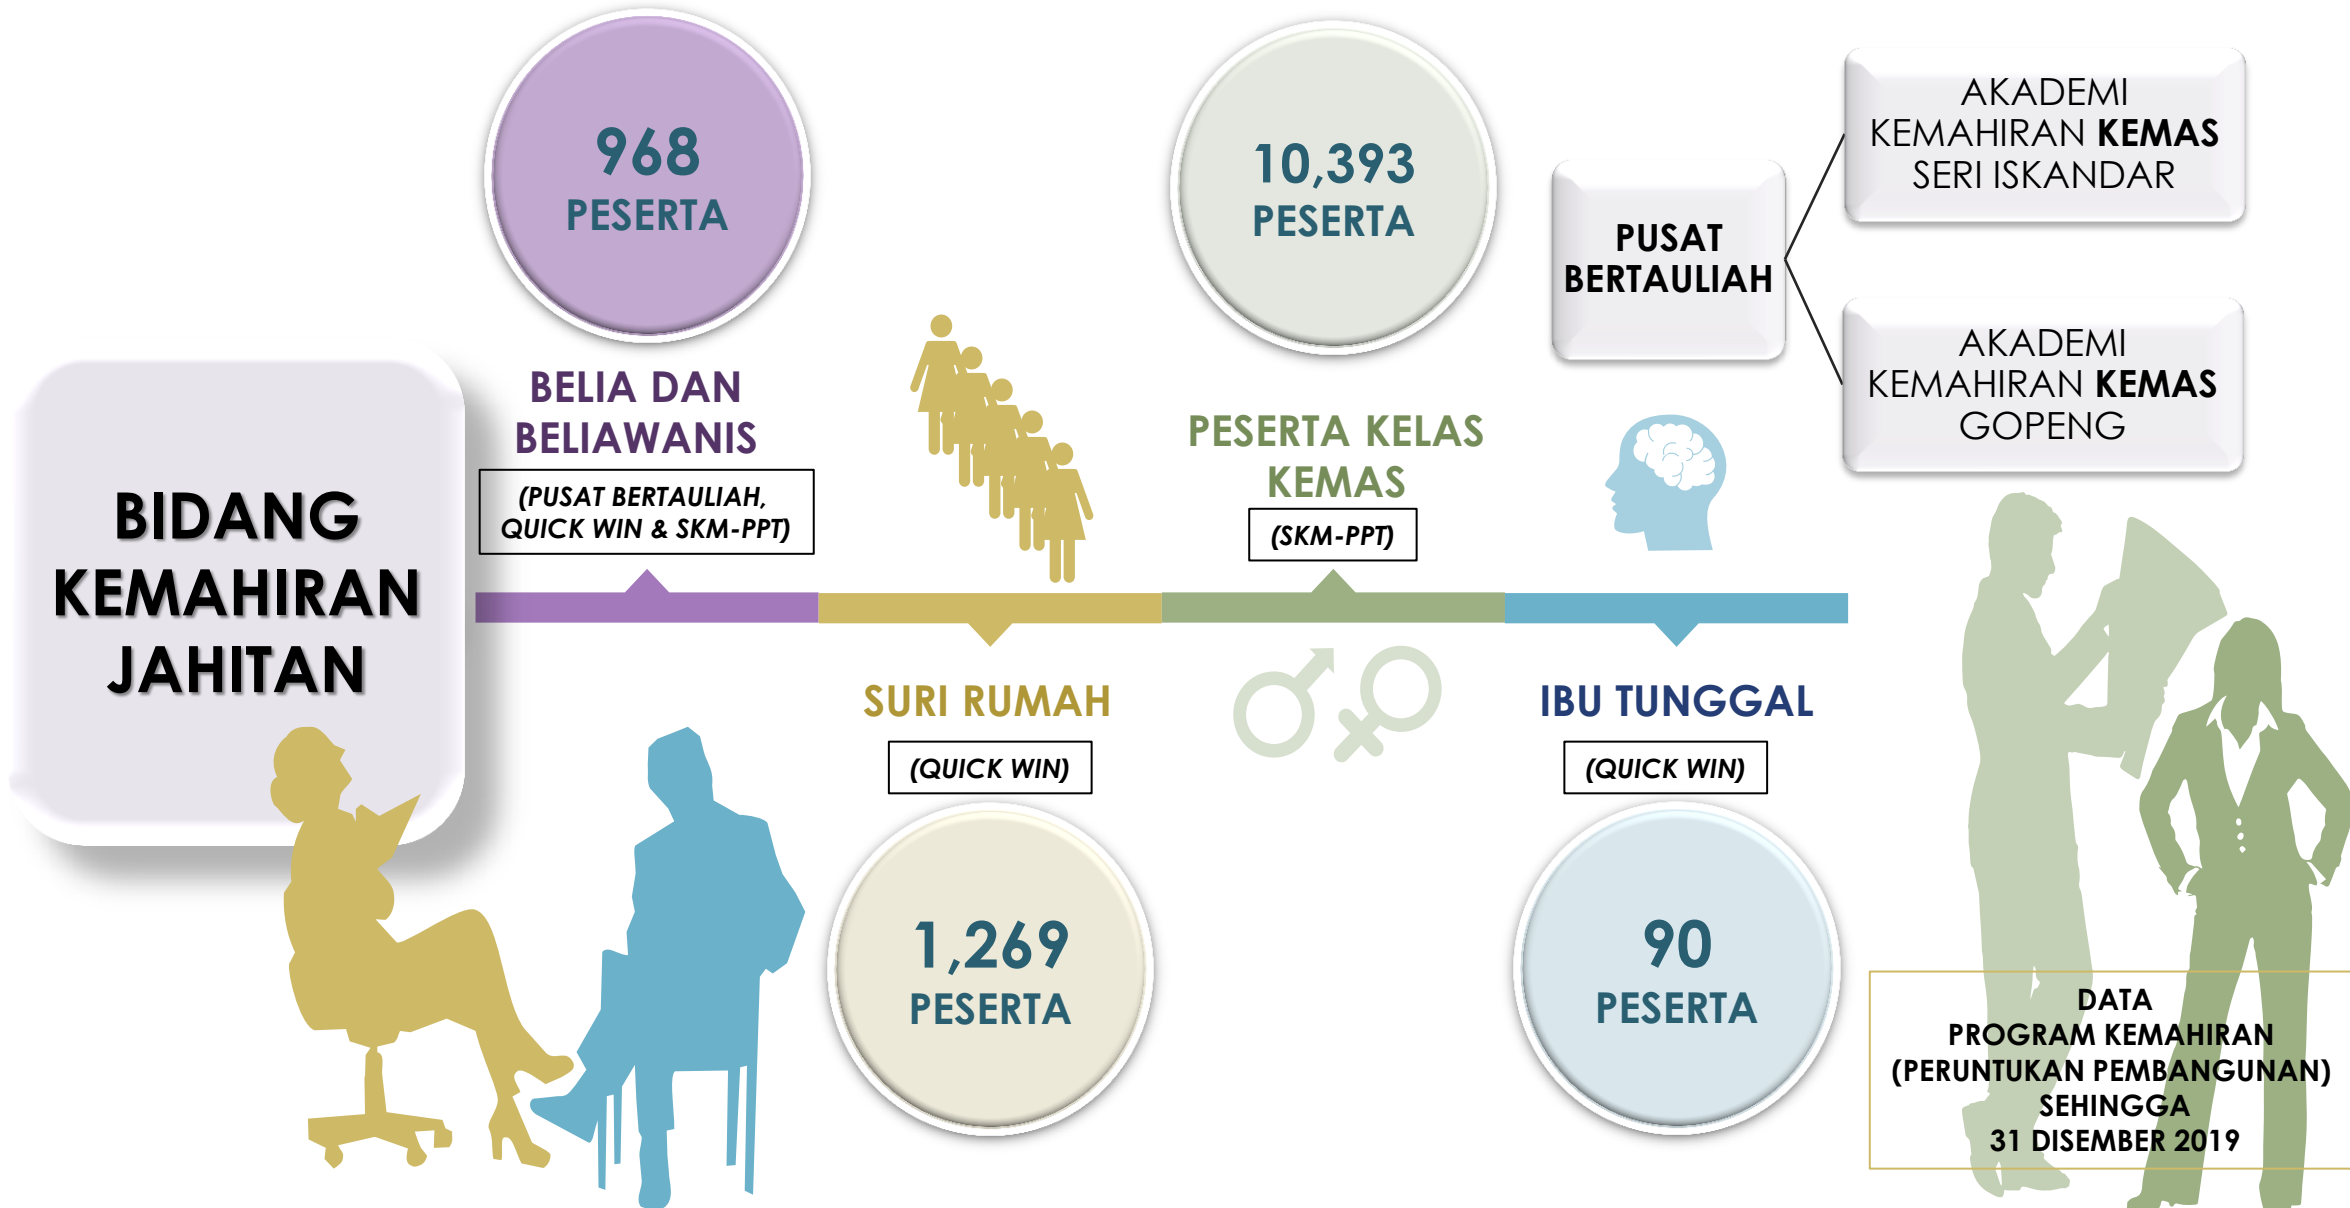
BIDANG KEMAHIRAN JAHITAN

968
PESERTA

BELIA DAN BELIAWANIS

(PUSAT BERTAULIAH, QUICK WIN & SKM-PPT)

SURI RUMAH

(QUICK WIN)

1,269
PESERTA

10,393
PESERTA

PESERTA KELAS KEMAS

(SKM-PPT)

PUSAT BERTAULIAH

AKADEMI KEMAHIRAN **KEMAS** SERI ISKANDAR

AKADEMI KEMAHIRAN **KEMAS** GOPENG

IBU TUNGGAL

(QUICK WIN)

90
PESERTA

DATA
PROGRAM KEMAHIRAN
(PERUNTUKAN PEMBANGUNAN)
SEHINGGA
31 DISEMBER 2019